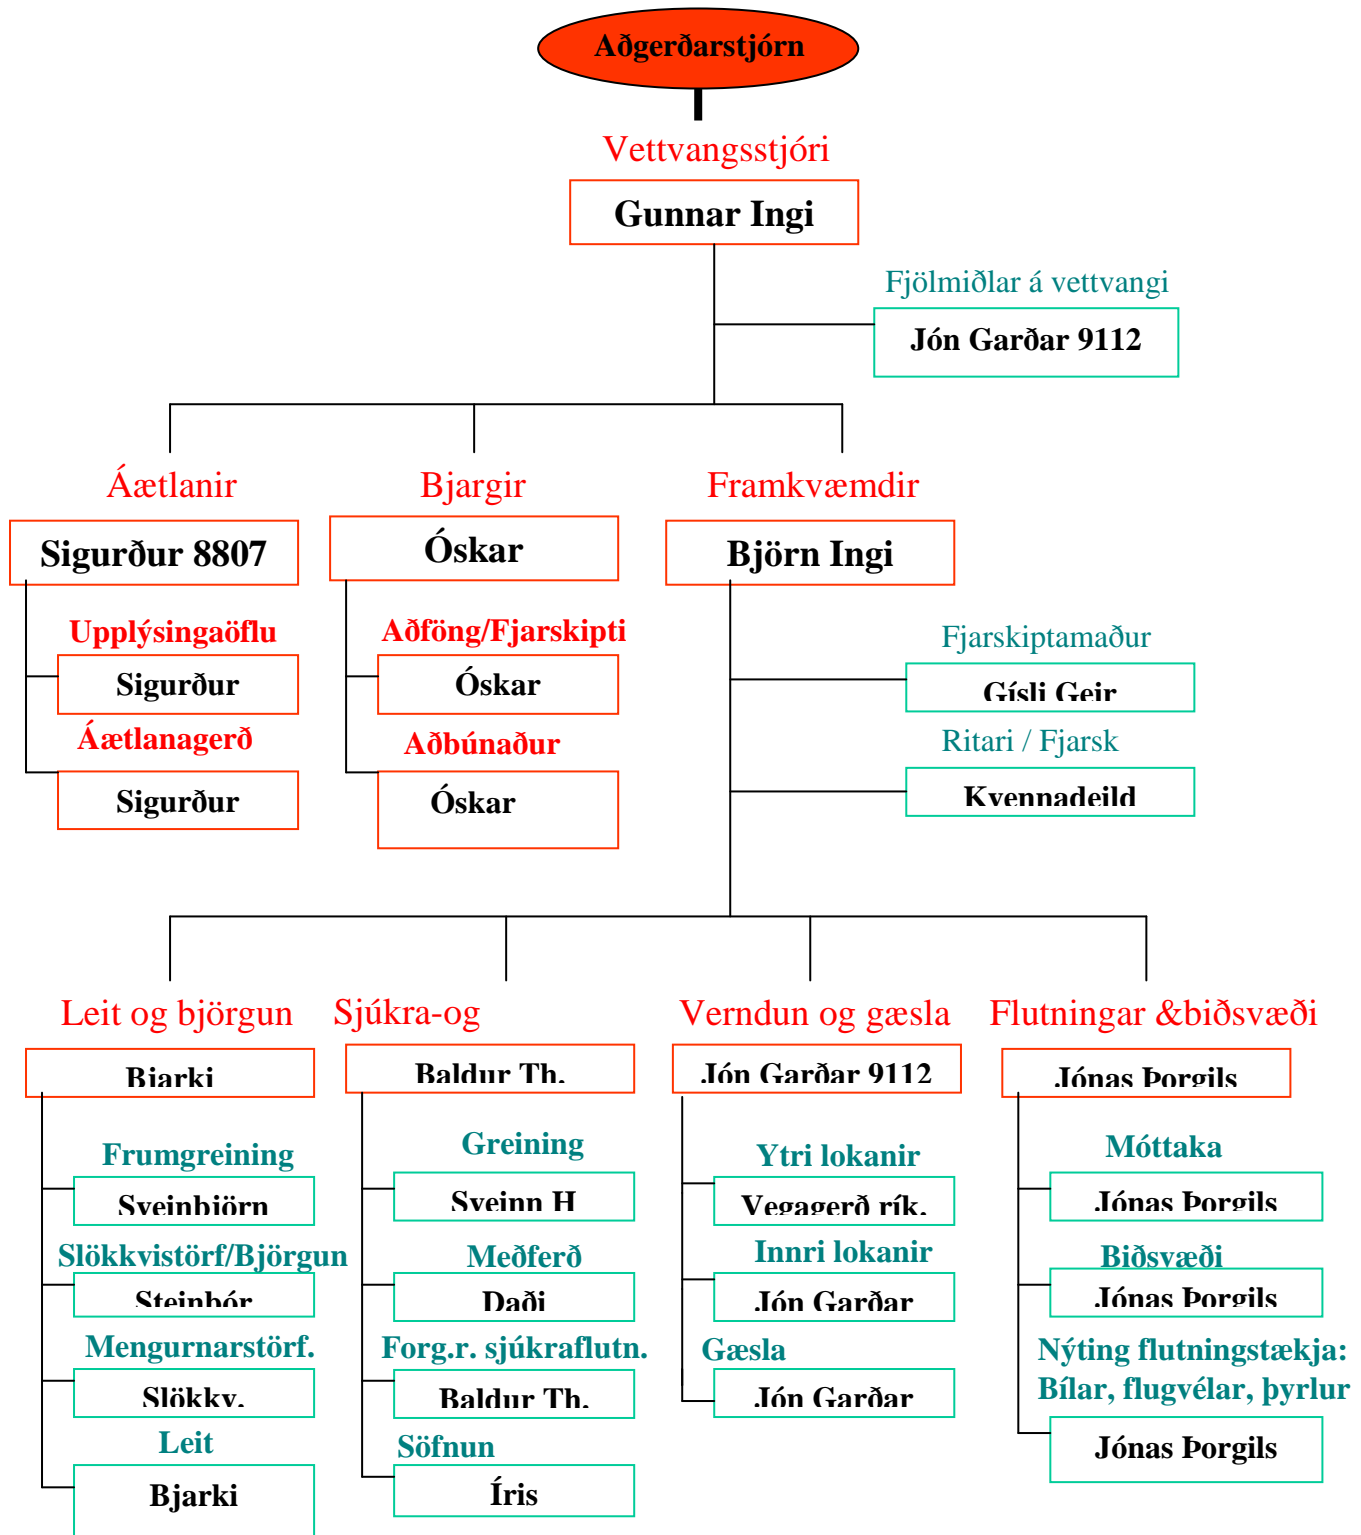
Aðgerðarstjórn

Vettvangsstjóri

Gunnar Ingi

Fjölmiðlar á vettvangi

Jón Garðar 9112

Áætlanir

Sigurður 8807

Upplýsingaöflu

Sigurður

Áætlanagerð

Sigurður

Bjargir

Óskar

Aðföng/Fjarskipti

Óskar

Aðbúnaður

Óskar

Framkvæmdir

Björn Ingi

Fjarskiptamaður

Gísli Geir

Ritari / Fjarsk

Kvennadeild

Leit og björgun

Bjarki

Frumgreining

Sveinbjörn

Slökkvistörf/Björgun

Steinþór

Mengurnarstörf.

Slökkv.

Leit

Bjarki

Sjúkra-og

Baldur Th.

Greining

Sveinn H

Meðferð

Daði

Forg.r. sjúkraflutn.

Baldur Th.

Söfnun

Íris

Verndun og gæsla

Jón Garðar 9112

Ytri lokanir

Vegagerð rík.

Innri lokanir

Jón Garðar

Gæsla

Jón Garðar

Flutningar &biðsvæði

Jónas Þorgils

Móttaka

Jónas Þorgils

Biðsvæði

Jónas Þorgils

Nýting flutningstækja: Bílar, flugvélar, þyrlur

Jónas Þorgils